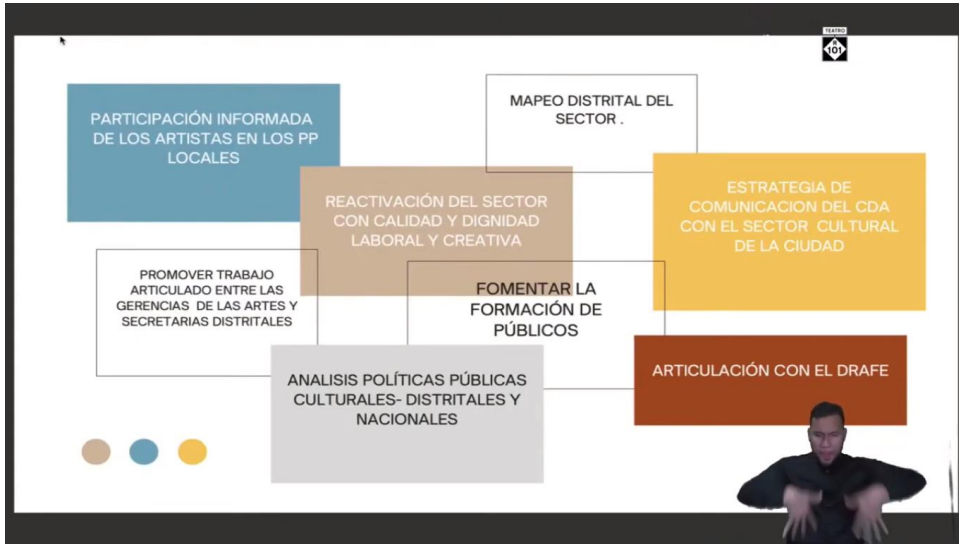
TEATRO
101

PARTICIPACIÓN INFORMADA DE LOS ARTISTAS EN LOS PP LOCALES

MAPEO DISTRITAL DEL SECTOR .

REACTIVACIÓN DEL SECTOR CON CALIDAD Y DIGNIDAD LABORAL Y CREATIVA

ESTRATEGIA DE COMUNICACION DEL CDA CON EL SECTOR CULTURAL DE LA CIUDAD

PROMOVER TRABAJO ARTICULADO ENTRE LAS GERENCIAS DE LAS ARTES Y SECRETARIAS DISTRITALES

FOMENTAR LA FORMACIÓN DE PÚBLICOS

ARTICULACIÓN CON EL DRAFE

ANALISIS POLÍTICAS PÚBLICAS CULTURALES- DISTRITALES Y NACIONALES